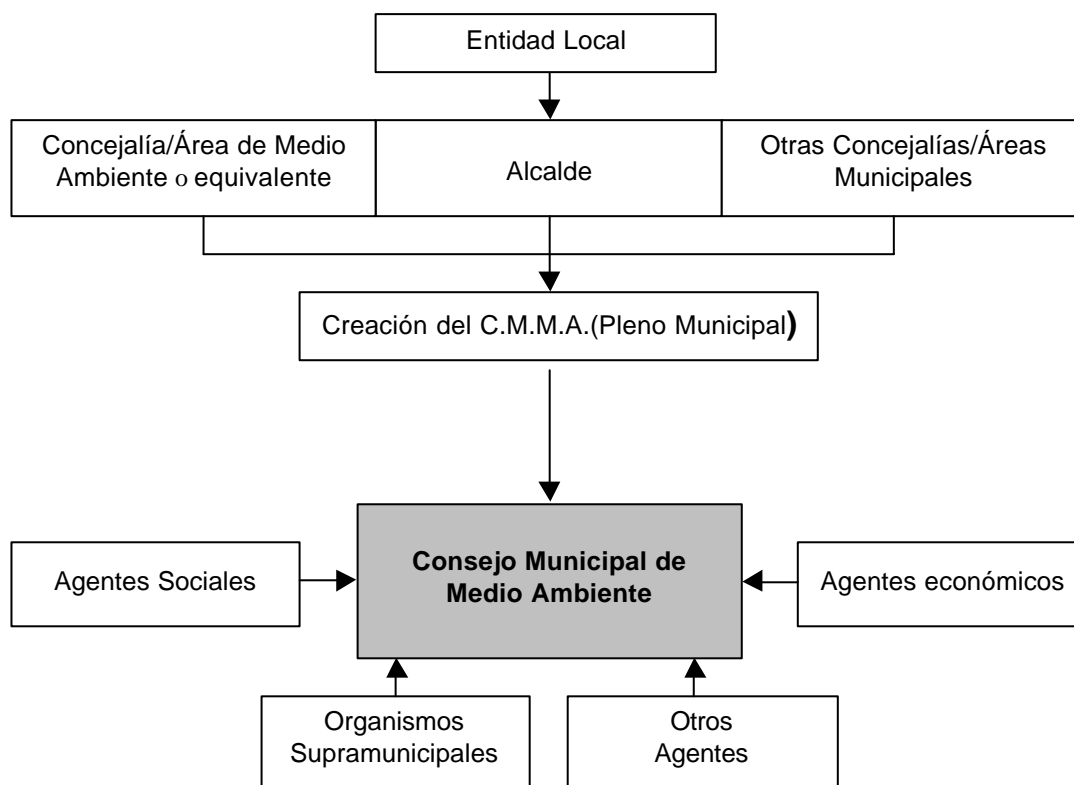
Entidad Local

Concejalía/Área de Medio Ambiente o equivalente

Alcalde

Otras Concejalías/Áreas Municipales

Creación del C.M.M.A.(Pleno Municipal)

Agentes Sociales

Consejo Municipal de Medio Ambiente

Agentes económicos

Organismos Supramunicipales

Otros Agentes